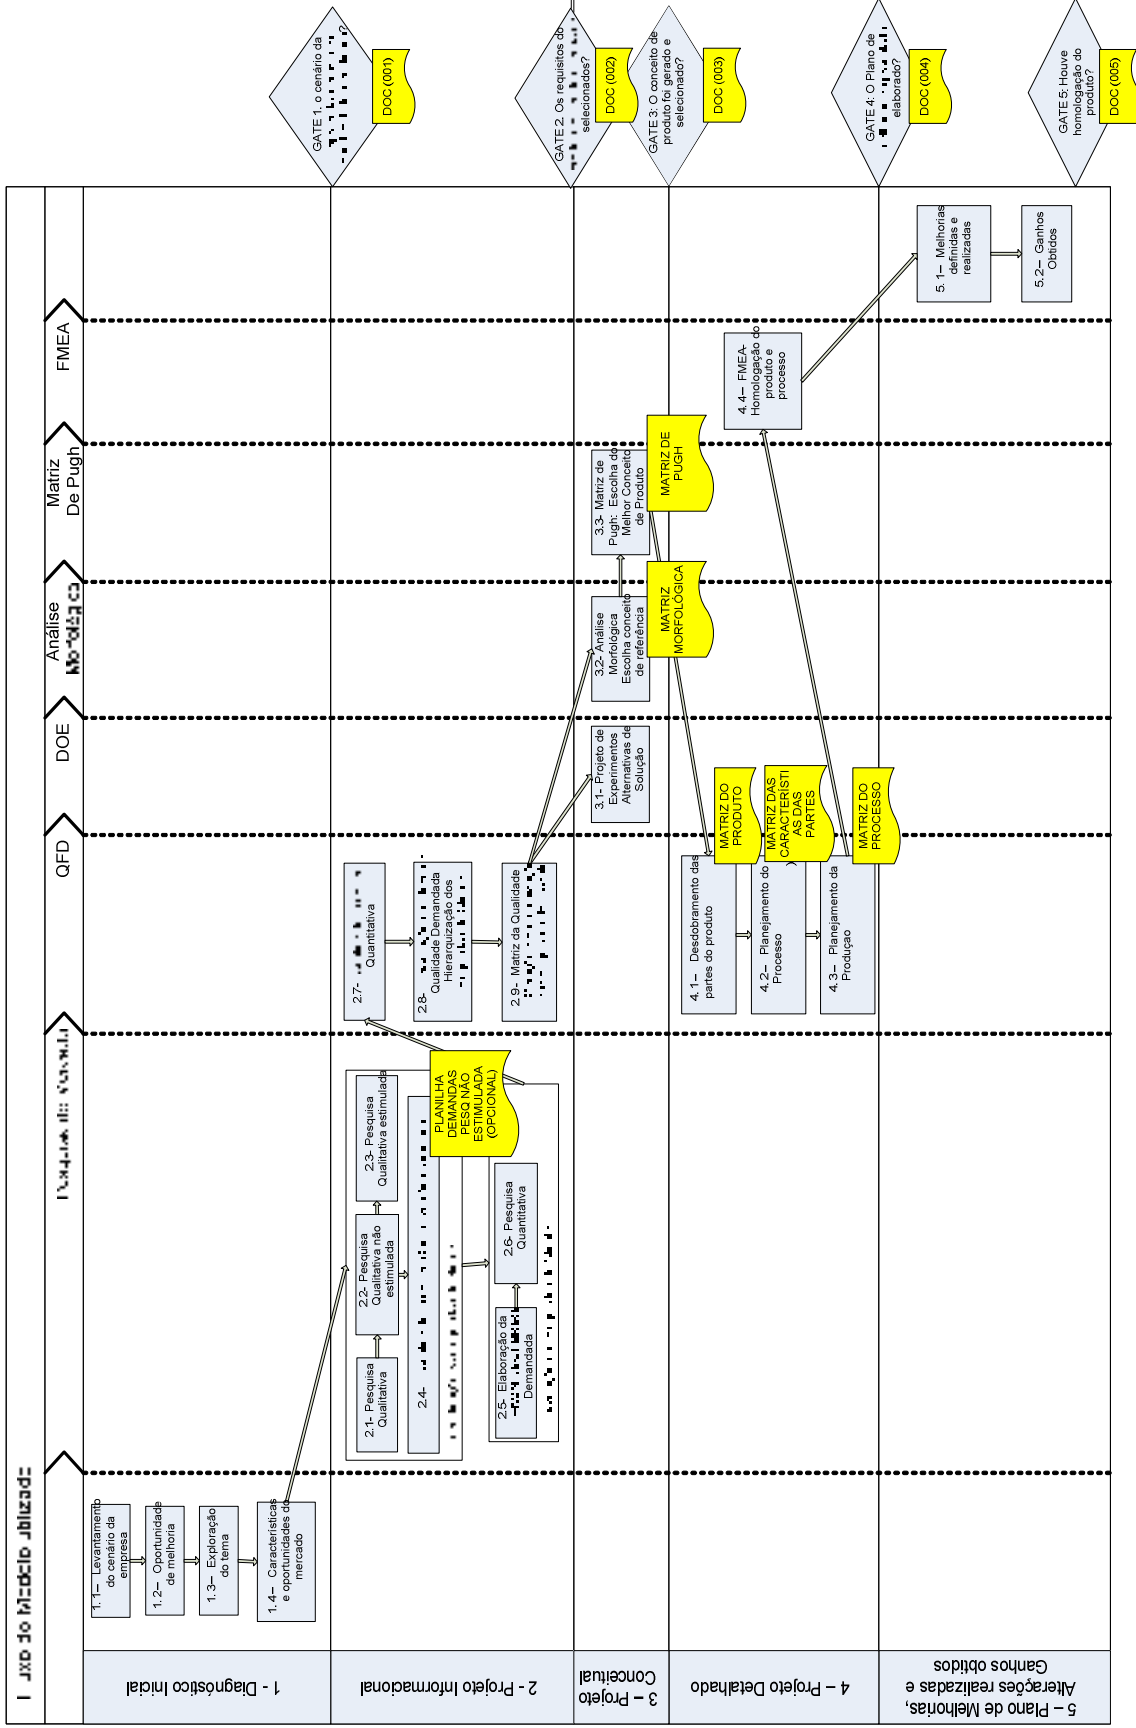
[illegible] do Modelo utilizado

1 - Diagnóstico Inicial

2 - Projeto Informacional

3 – Projeto Conceitual

4 – Projeto Detalhado

5 – Plano de Melhorias, Alterações realizadas e Ganhos obtidos

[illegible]

QFD

DOE

Análise Morfológica

Matriz De Pugh

FMEA

GATE 1. o cenário da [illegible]

DOC (001)

GATE 2. Os requisitos do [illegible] selecionados?

DOC (002)

GATE 3: O conceito de produto foi gerado e selecionado?

DOC (003)

GATE 4: O Plano de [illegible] elaborado?

DOC (004)

GATE 5: Houve homologação do produto?

DOC (005)

1.1– Levantamento do cenário da empresa

1.2– Oportunidade de melhoria

1.3– Exploração do tema

1.4– Características e oportunidades do mercado

2.1- Pesquisa Qualitativa

2.2- Pesquisa Qualitativa não estimulada

2.3- Pesquisa Qualitativa estimulada

PLANILHA DEMANDAS PESQ NÃO ESTIMULADA (OPCIONAL)

2.4- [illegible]

2.5- Elaboração da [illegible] Demandada

2.6- Pesquisa Quantitativa

2.7- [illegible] Quantitativa

2.8- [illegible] Qualidade Demandada Hierarquização dos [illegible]

2.9- Matriz da Qualidade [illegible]

3.1- Projeto de Experimentos Alternativas de Solução

3.2- Análise Morfológica Escolha conceito de referência

MATRIZ MORFOLÓGICA

3.3- Matriz de Pugh: Escolha do Melhor Conceito de Produto

MATRIZ DE PUGH

4.1– Desdobramento das partes do produto

MATRIZ DO PRODUTO

4.2– Planejamento do Processo

MATRIZ DAS CARACTERISTICAS DAS PARTES

4.3– Planejamento da Produçao

MATRIZ DO PROCESSO

4.4– FMEA- Homologação do produto e processo

5.1– Melhorias definidas e realizadas

5.2– Ganhos Obtidos